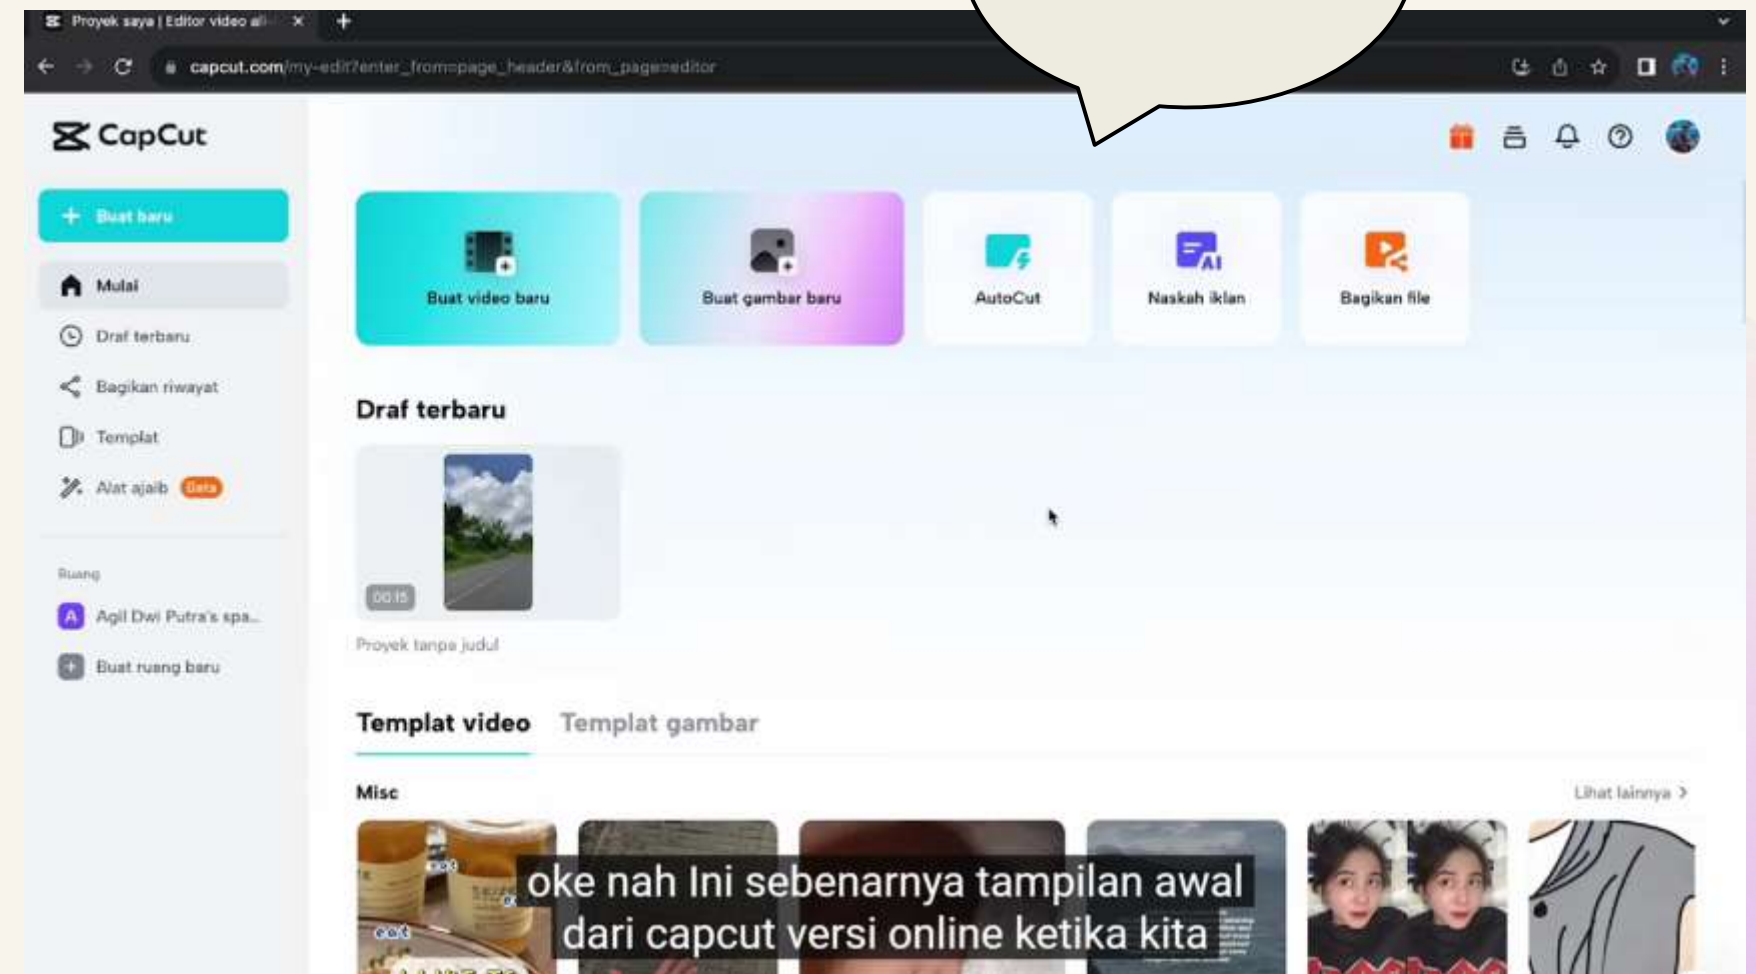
Proyek saya | Editor video all- ×

capcut.com/my-edit?enter_from=page_header&from_page=editor

CapCut

+ Buat baru

Mulai

Draf terbaru

Bagikan riwayat

Templat

Alat ajaib Beta

Ruang

A Agil Dwi Putra's spa...

Buat ruang baru

Buat video baru

Buat gambar baru

AutoCut

Naskah iklan

Bagikan file

Draf terbaru

00:15

Proyek tanpa judul

Templat video Templat gambar

Misc

Lihat lainnya >

oke nah Ini sebenarnya tampilan awal dari capcut versi online ketika kita